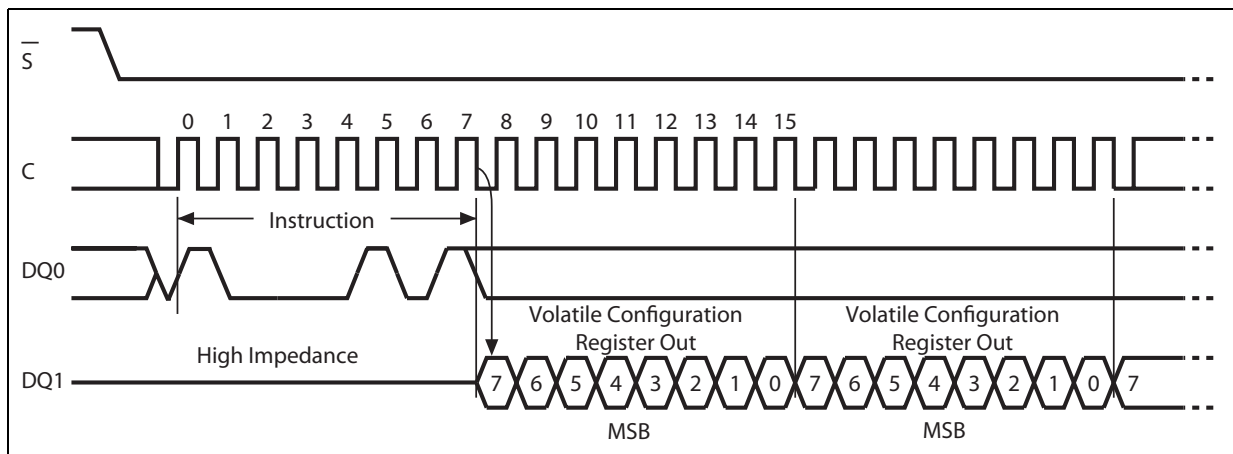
$\overline{S}$

0 1 2 3 4 5 6 7 8 9 10 11 12 13 14 15

C

Instruction

DQ0

Volatile Configuration Register Out

Volatile Configuration Register Out

High Impedance

DQ1

7 6 5 4 3 2 1 0 7 6 5 4 3 2 1 0 7

MSB

MSB